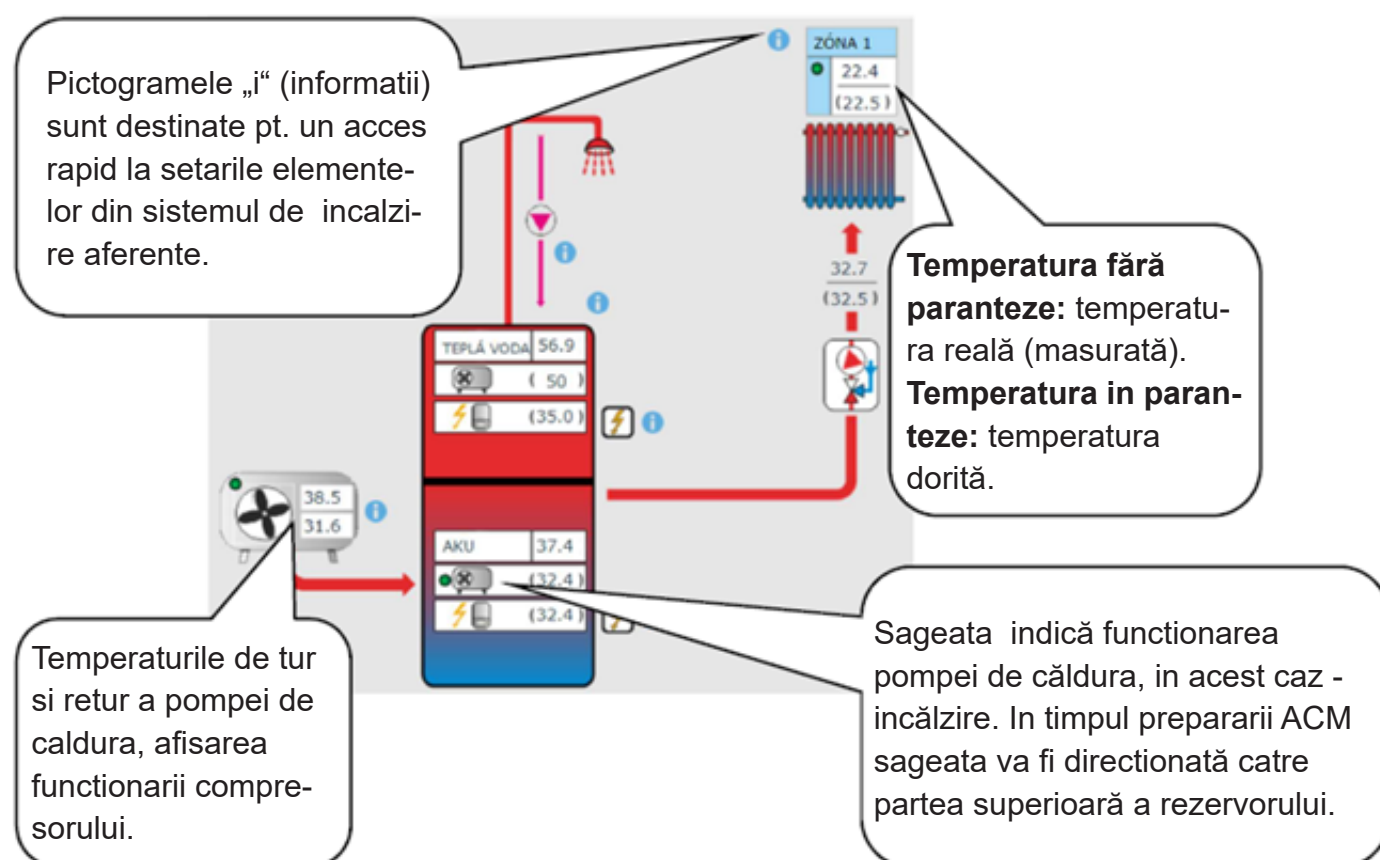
Pictogramele „i“ (informatii) sunt destinate pt. un acces rapid la setarile elementelor din sistemul de incalzire aferente.

ZÓNA 1
22.4
(22.5)

Temperatura fără paranteze: temperatura reală (masurată). Temperatura in paranteze: temperatura dorită.

32.7
(32.5)

TEPLÁ VODA 56.9
( 50 )
(35.0)

38.5
31.6

AKU 37.4
(32.4)
(32.4)

Temperaturile de tur si retur a pompei de caldura, afisarea functionarii compresorului.

Sageata indică functionarea pompei de căldura, in acest caz - incălzire. In timpul prepararii ACM sageata va fi directionată catre partea superioară a rezervorului.